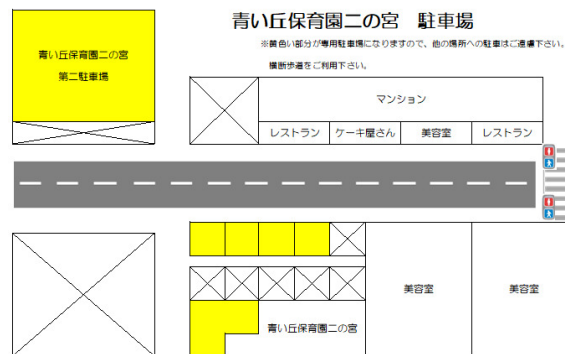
青い丘保育園二の宮　駐車場

※黄色い部分が専用駐車場になりますので、他の場所への駐車はご遠慮下さい。

横断歩道をご利用下さい。

青い丘保育園二の宮
第二駐車場

マンション

| レストラン | ケーキ屋さん | 美容室 | レストラン |
|---|---|---|---|

美容室

美容室

青い丘保育園二の宮